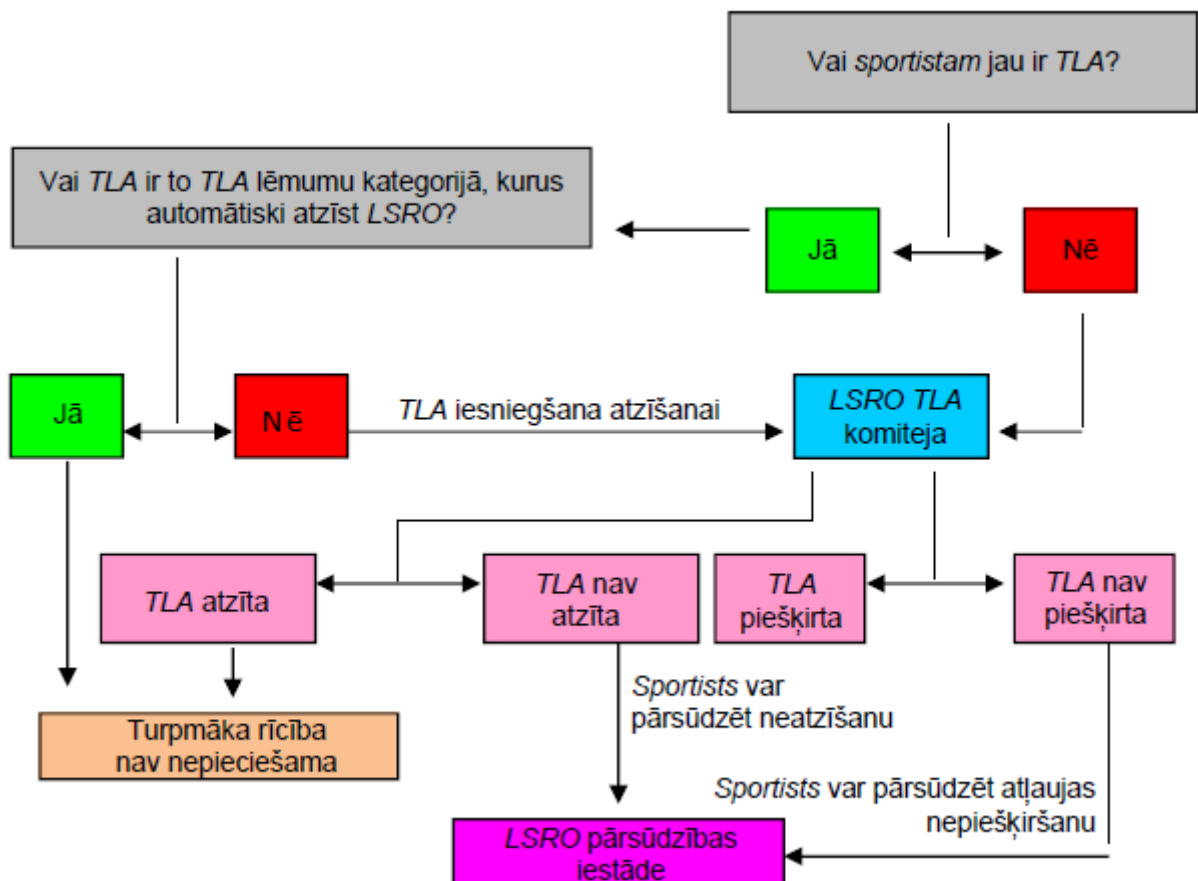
Vai sportistam jau ir TLA?

Vai TLA ir to TLA lēmumu kategorijā, kurus automātiski atzīst LSRO?

Jā

Nē

Jā

N ē

TLA iesniegšana atzīšanai

LSRO TLA komiteja

TLA atzīta

TLA nav atzīta

TLA piešķirta

TLA nav piešķirta

Sportists var pārsūdzēt neatzīšanu

Turpmāka rīcība nav nepieciešama

Sportists var pārsūdzēt atļaujas nepiešķiršanu

LSRO pārsūdzības iestāde